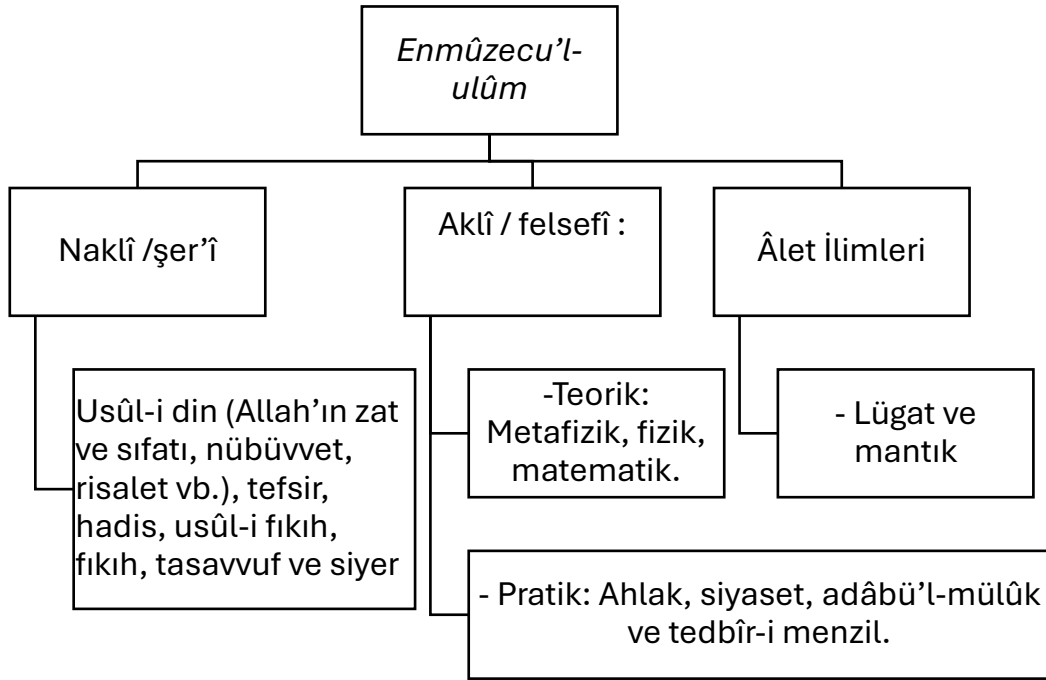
Enmûzecu'l-ulûm

Naklî /şer'î

Aklî / felsefî :

Âlet İlimleri

Usûl-i din (Allah'ın zat ve sıfatı, nübüvvet, risalet vb.), tefsir, hadis, usûl-i fıkıh, fıkıh, tasavvuf ve siyer

-Teorik: Metafizik, fizik, matematik.

- Pratik: Ahlak, siyaset, adâbü'l-mülûk ve tedbîr-i menzil.

- Lügat ve mantık